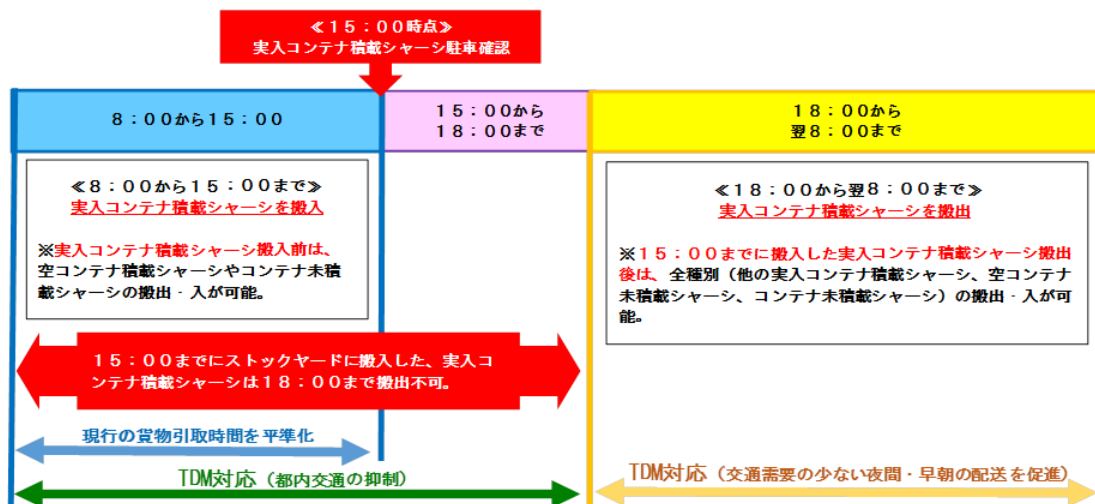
≪15：00時点≫
実入コンテナ積載シャーシ駐車確認

8：00から15：00

15：00から
18：00まで

18：00から
翌8：00まで

≪8：00から15：00まで≫
実入コンテナ積載シャーシを搬入

※実入コンテナ積載シャーシ搬入前は、空コンテナ積載シャーシやコンテナ未積載シャーシの搬出・入が可能。

≪18：00から翌8：00まで≫
実入コンテナ積載シャーシを搬出

※15：00までに搬入した実入コンテナ積載シャーシ搬出後は、全種別（他の実入コンテナ積載シャーシ、空コンテナ未積載シャーシ、コンテナ未積載シャーシ）の搬出・入が可能。

15：00までにストックヤードに搬入した、実入コンテナ積載シャーシは18：00まで搬出不可。

現行の貨物引取時間を平準化

TDM対応（都内交通の抑制）

TDM対応（交通需要の少ない夜間・早朝の配送を促進）